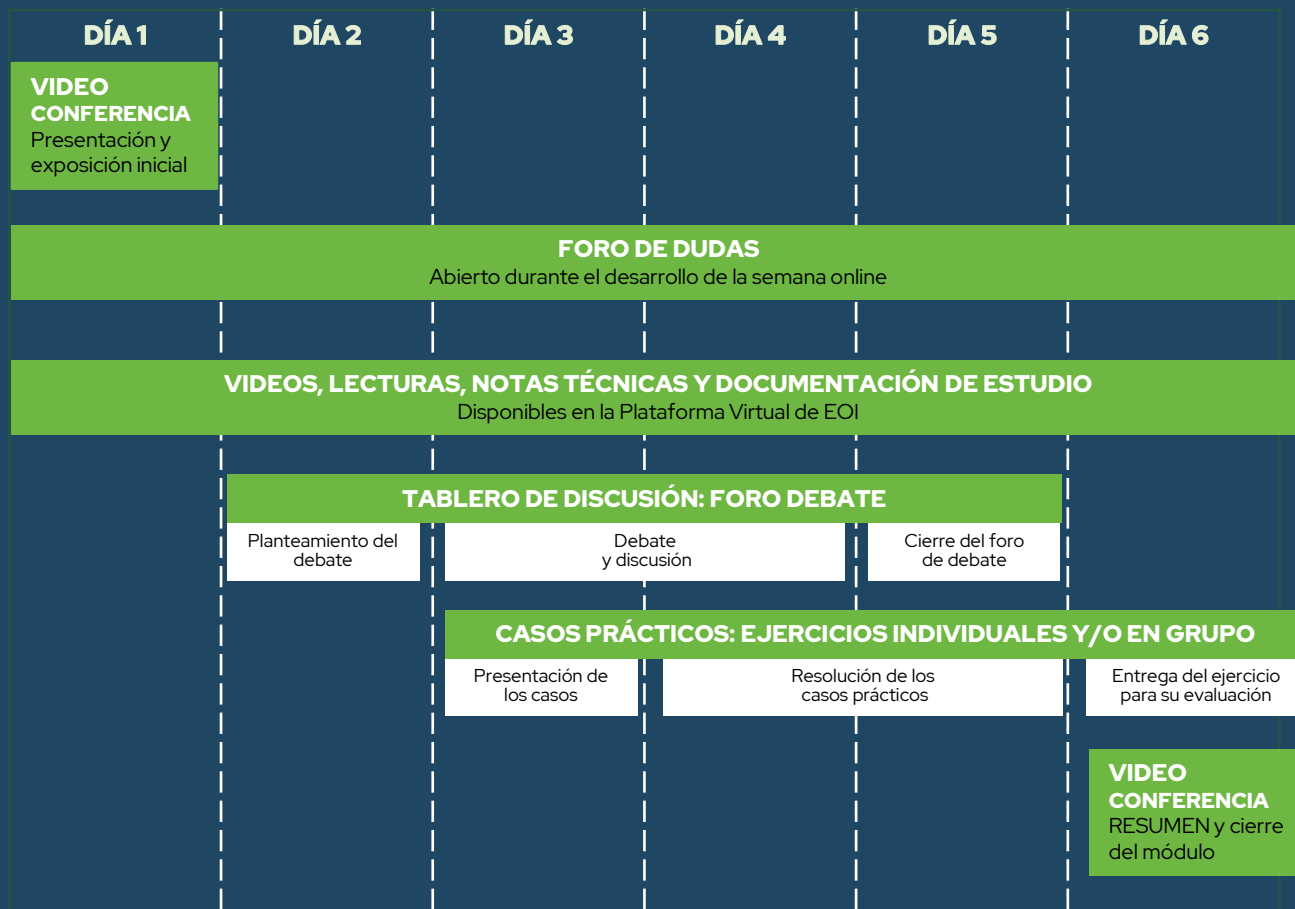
DÍA 1

DÍA 2

DÍA 3

DÍA 4

DÍA 5

DÍA 6

VIDEO CONFERENCIA
Presentación y exposición inicial

FORO DE DUDAS
Abierto durante el desarrollo de la semana online

VIDEOS, LECTURAS, NOTAS TÉCNICAS Y DOCUMENTACIÓN DE ESTUDIO
Disponibles en la Plataforma Virtual de EOI

TABLERO DE DISCUSIÓN: FORO DEBATE

Planteamiento del debate

Debate y discusión

Cierre del foro de debate

CASOS PRÁCTICOS: EJERCICIOS INDIVIDUALES Y/O EN GRUPO

Presentación de los casos

Resolución de los casos prácticos

Entrega del ejercicio para su evaluación

VIDEO CONFERENCIA
RESUMEN y cierre del módulo